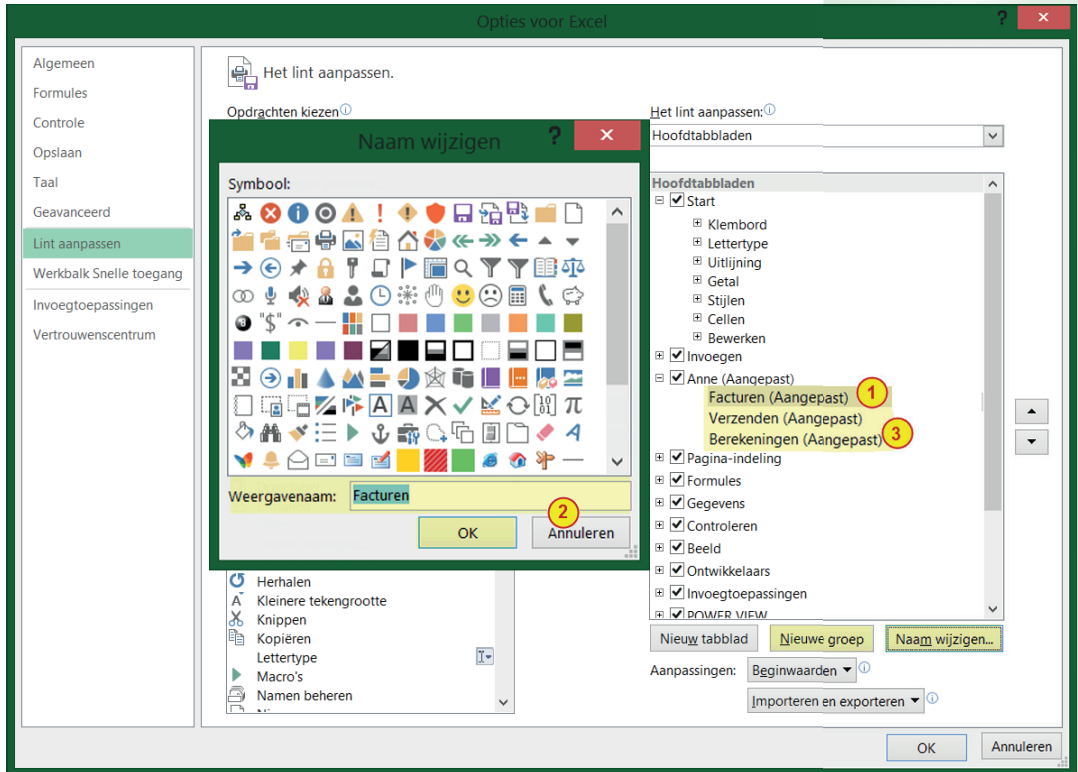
Opties voor Excel

Algemeen
Formules
Controle
Opslaan
Taal
Geavanceerd
Lint aanpassen
Werkbalk Snelle toegang
Invoegtoepassingen
Vertrouwenscentrum

Het lint aanpassen.

Opdrachten kiezen

Naam wijzigen

Symbool:

Weergavenaam: Facturen

2

OK
Annuleren

Herhalen
Kleinere tekengrootte
Knippen
Kopiëren
Lettertype
Macro's
Namen beheren

Het lint aanpassen:
Hoofdtabbladen

Hoofdtabbladen
Start
Klembord
Lettertype
Uitlijning
Getal
Stijlen
Cellen
Bewerken
Invoegen
Anne (Aangepast)
Facturen (Aangepast) 1
Verzenden (Aangepast)
Berekeningen (Aangepast) 3
Pagina-indeling
Formules
Gegevens
Controleren
Beeld
Ontwikkelaars
Invoegtoepassingen
POWER VIEW

Nieuw tabblad
Nieuwe groep
Naam wijzigen...

Aanpassingen: Beginwaarden
Importeren en exporteren

OK
Annuleren